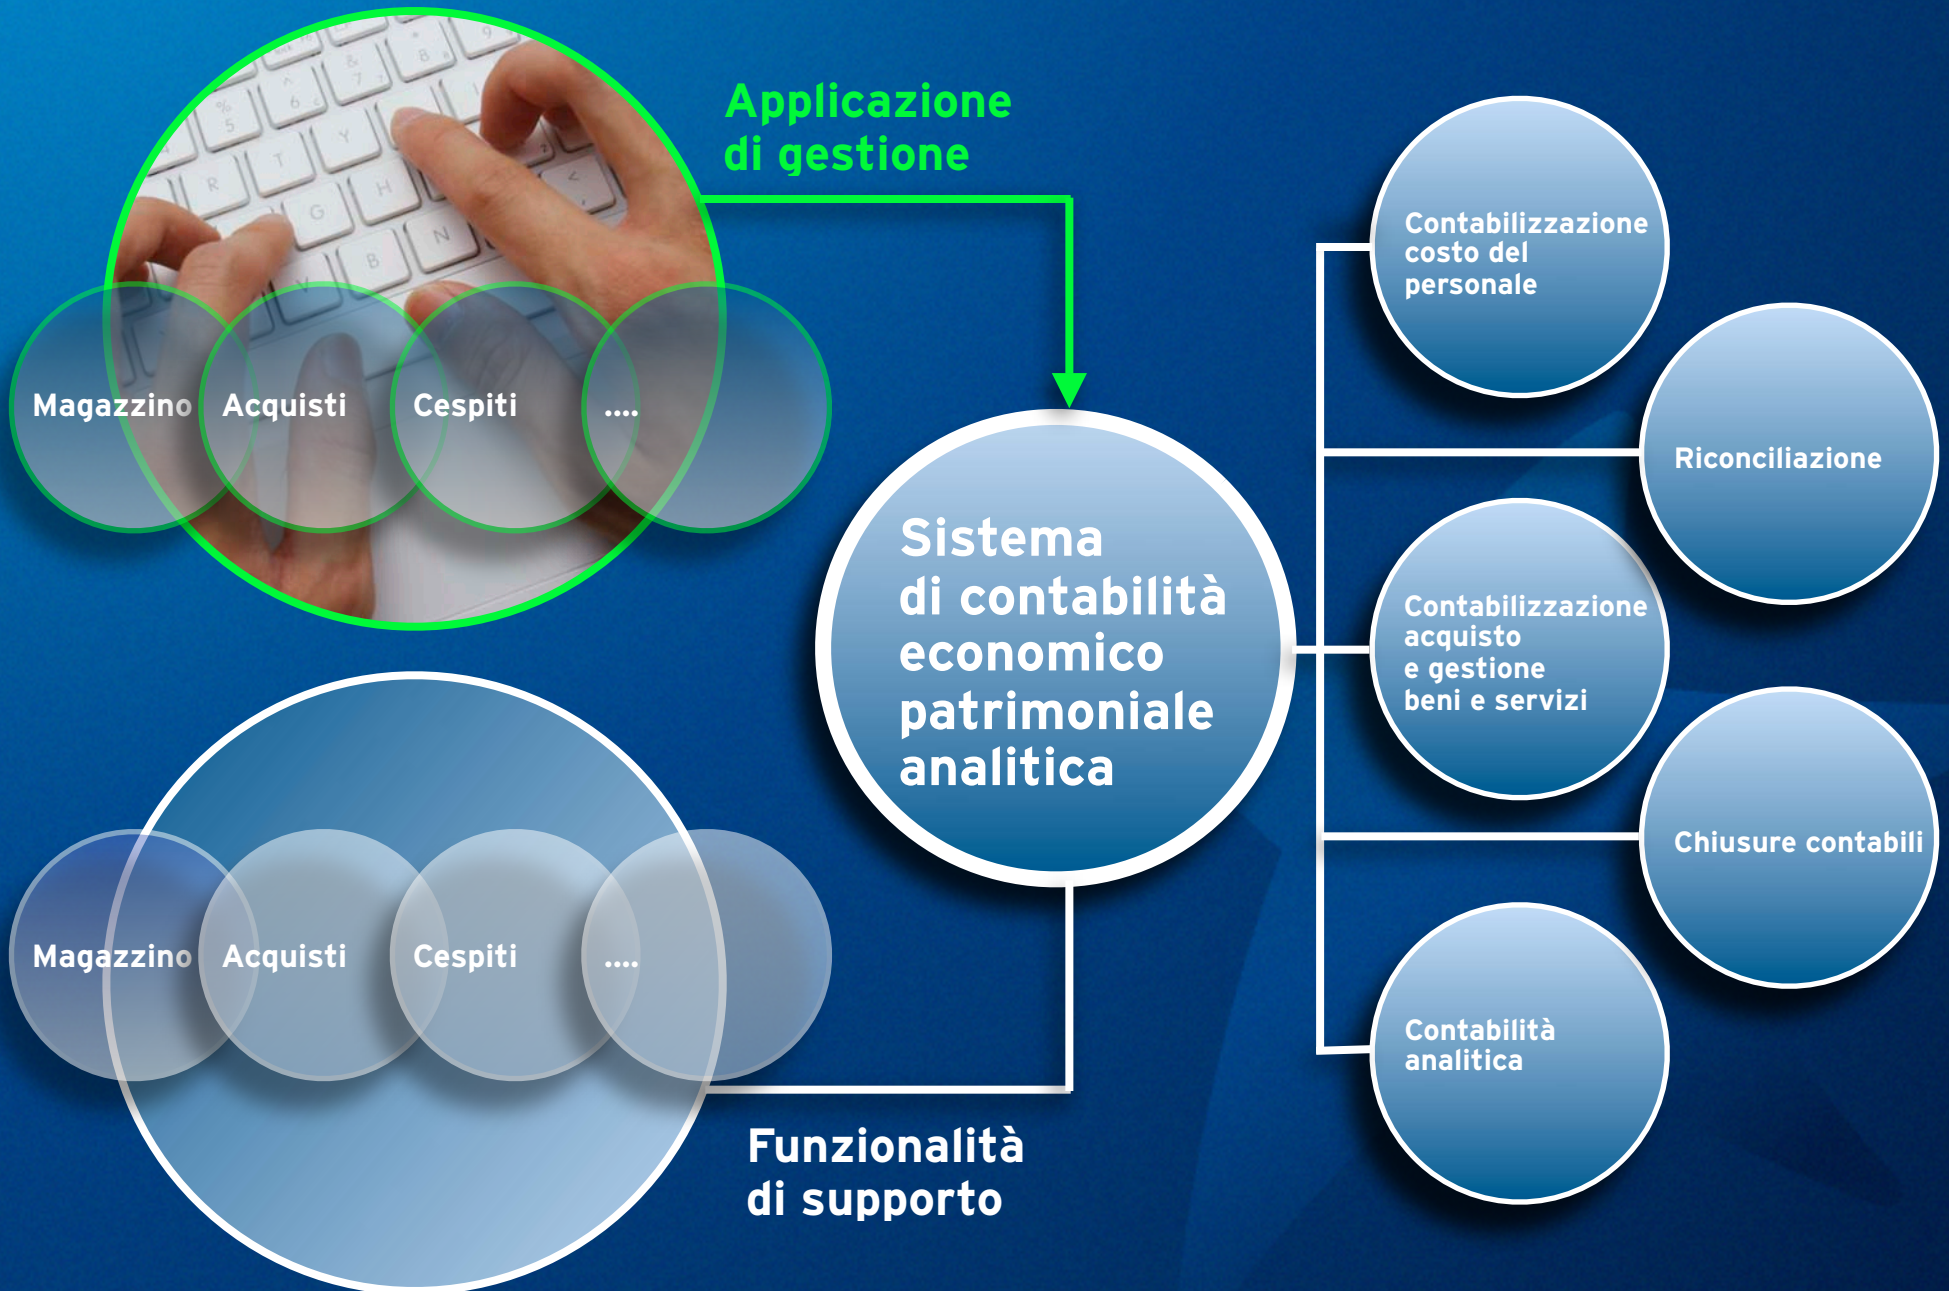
Applicazione di gestione

Magazzino Acquisti Cespiti ....

Sistema di contabilità economico patrimoniale analitica

Magazzino Acquisti Cespiti ....

Funzionalità di supporto

Contabilizzazione costo del personale

Riconciliazione

Contabilizzazione acquisto e gestione beni e servizi

Chiusure contabili

Contabilità analitica